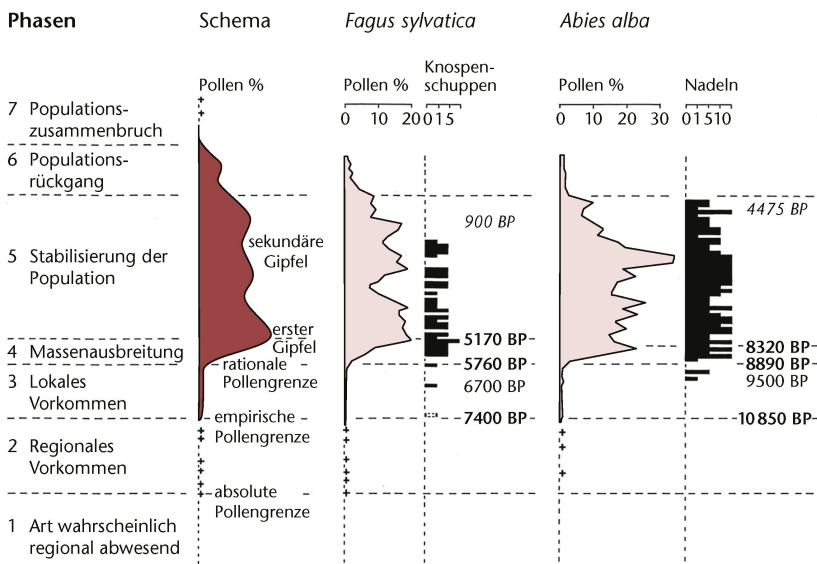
Phasen

Schema

Fagus sylvatica

Abies alba

Pollen %

Pollen %

Knospenschuppen

Pollen %

Nadeln

0 10 20

0 1 5

0 10 20 30

0 1 5 10

7 Populationszusammenbruch

6 Populationsrückgang

5 Stabilisierung der Population

4 Massenausbreitung

3 Lokales Vorkommen

2 Regionales Vorkommen

1 Art wahrscheinlich regional abwesend

sekundäre Gipfel

erster Gipfel

rationale Pollengrenze

empirische Pollengrenze

absolute Pollengrenze

900 BP

5170 BP

5760 BP

6700 BP

7400 BP

4475 BP

8320 BP

8890 BP

9500 BP

10 850 BP